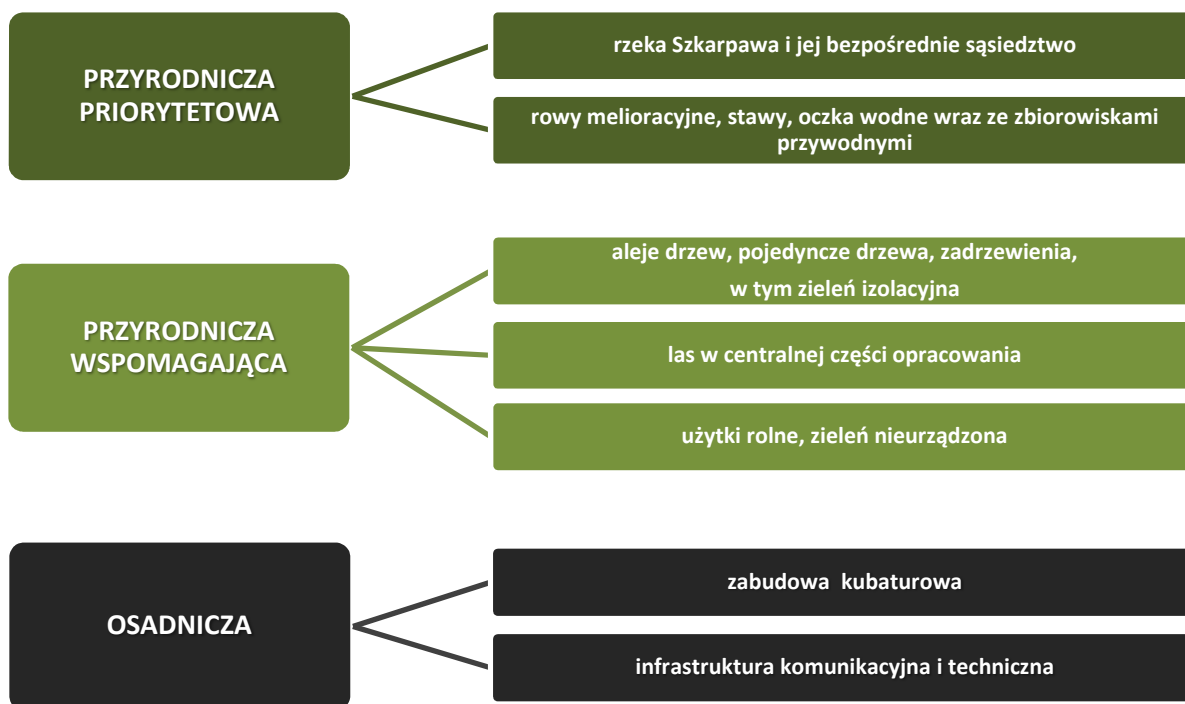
PRZYRODNICZA PRIORYTETOWA

rzeka Szkarpawa i jej bezpośrednie sąsiedztwo

rowy melioracyjne, stawy, oczka wodne wraz ze zbiorowiskami przywodnymi

PRZYRODNICZA WSPOMAGAJĄCA

aleje drzew, pojedyncze drzewa, zadrzewienia, w tym zieleń izolacyjna

las w centralnej części opracowania

użytki rolne, zieleń nieurządzona

OSADNICZA

zabudowa kubaturowa

infrastruktura komunikacyjna i techniczna